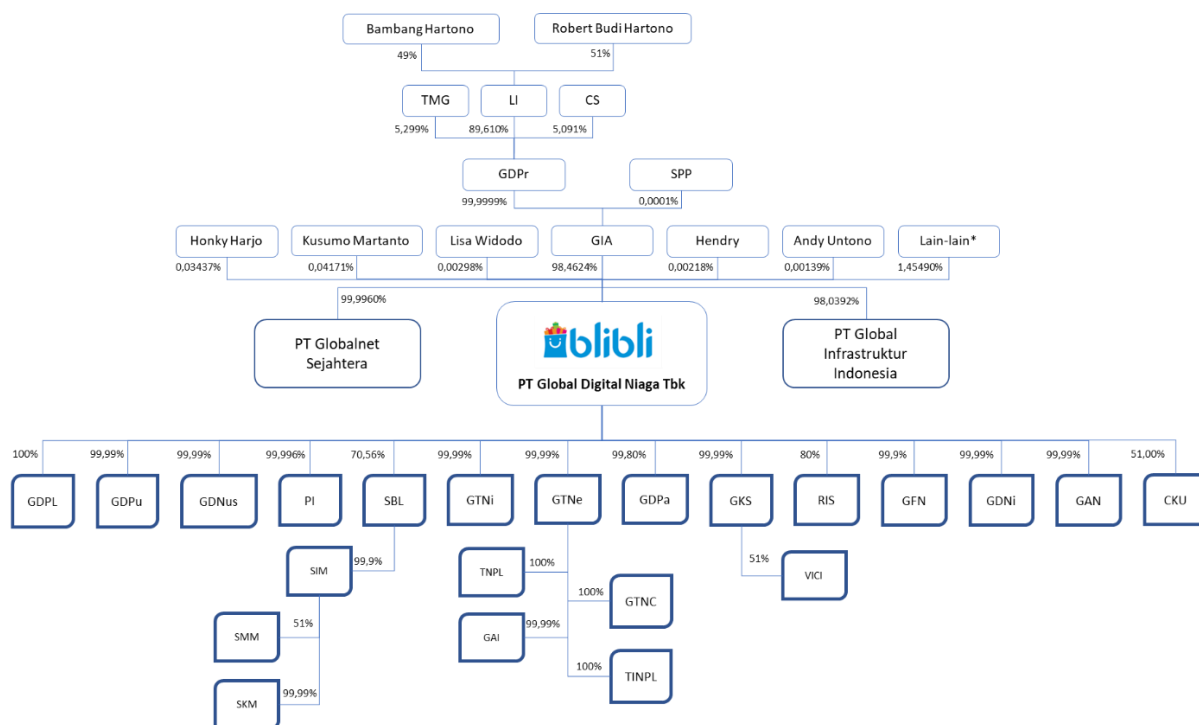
Bambang Hartono
Robert Budi Hartono
49%
51%
TMG
LI
CS
5,299%
89,610%
5,091%
GDPr
SPP
99,9999%
0,0001%
Honky Harjo
Kusumo Martanto
Lisa Widodo
GIA
Hendry
Andy Untono
Lain-lain*
0,03437%
0,04171%
0,00298%
98,4624%
0,00218%
0,00139%
1,45490%
99,9960%
98,0392%
PT Globalnet Sejahtera
blibli
PT Global Digital Niaga Tbk
PT Global Infrastruktur Indonesia
100%
99,99%
99,99%
99,996%
70,56%
99,99%
99,99%
99,80%
99,99%
80%
99,9%
99,99%
99,99%
51,00%
GDPL
GDPu
GDNus
PI
SBL
GTNi
GTNe
GDPa
GKS
RIS
GFN
GDNi
GAN
CKU
SIM
99,9%
TNPL
100%
100%
GTNC
51%
VICI
SMM
51%
GAI
99,99%
100%
TINPL
SKM
99,99%